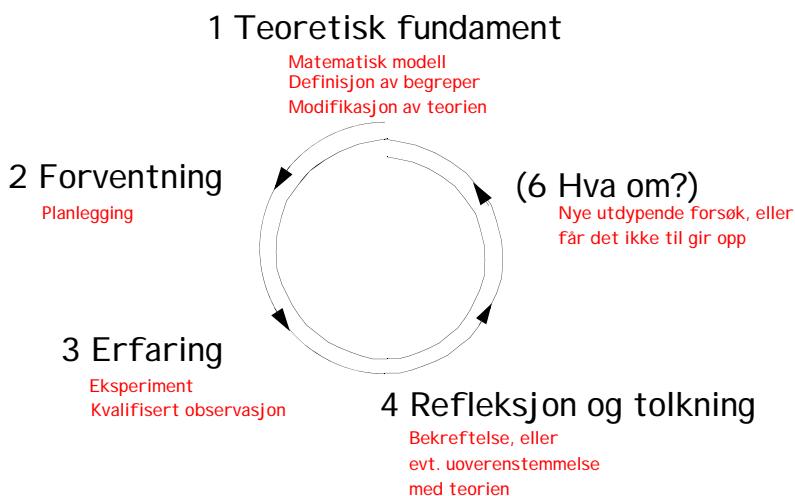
1 Teoretisk fundament

Matematisk modell
Definisjon av begreper
Modifikasjon av teorien

2 Forventning

Planlegging

(6 Hva om?)

Nye utdypende forsøk, eller
får det ikke til gir opp

3 Erfaring

Eksperiment
Kvalifisert observasjon

4 Refleksjon og tolkning

Bekreftelse, eller
evt. uoverenstemmelse
med teorien